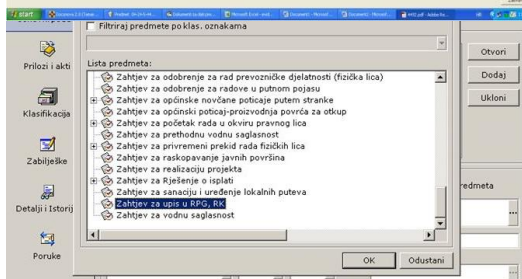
start

Filtriraj predmete po klas. oznakama

Prilozi i akti

Klasifikacija

Zabilješke

Detalji i Istorij

Poruke

Lista predmeta:

Zahtjev za odobrenje za rad prevozničke djelatnosti (fizička lica)
Zahtjev za odobrenje za radove u putnom pojasu
Zahtjev za općinske novčane poticaje putem stranke
Zahtjev za općinski poticaj-proizvodnja povrća za otkup
Zahtjev za početak rada u okviru pravnog lica
Zahtjev za prethodnu vodnu saglasnost
Zahtjev za privremeni prekid rada fizičkih lica
Zahtjev za raskopavanje javnih površina
Zahtjev za realizaciju projekta
Zahtjev za Rješenje o isplati
Zahtjev za sanaciju i uređenje lokalnih puteva
Zahtjev za upis u RPG, RK
Zahtjev za vodnu saglasnost

Otvori
Dodaj
Ukloni

redmeta

OK
Odustani